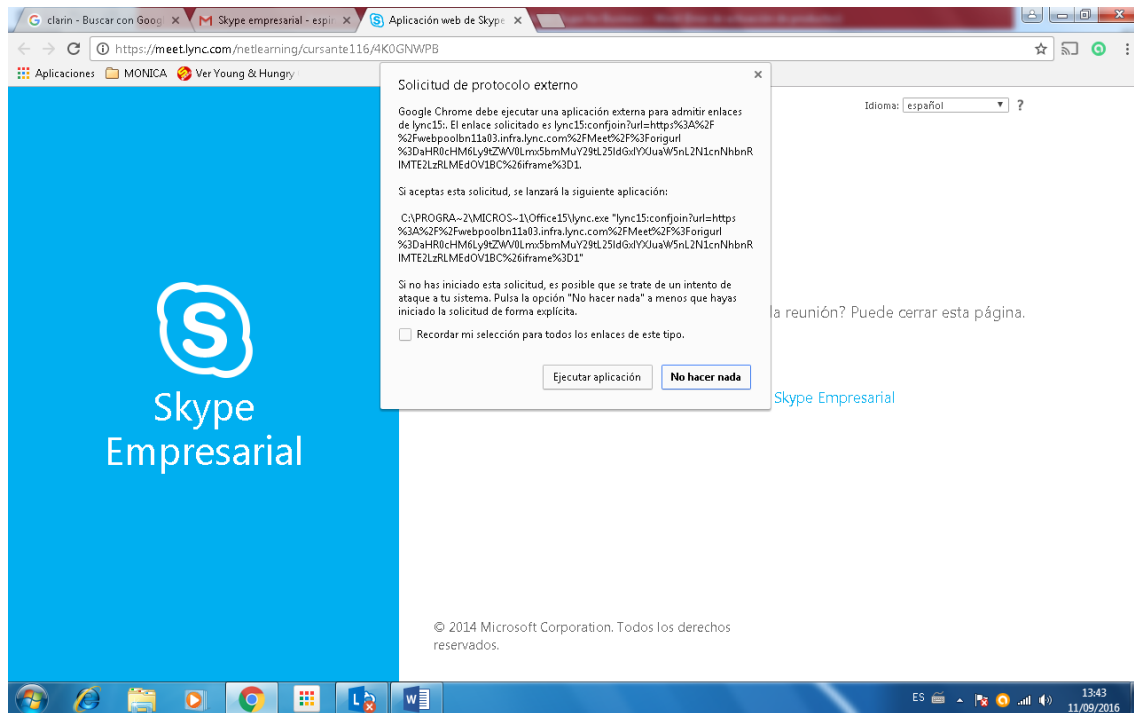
G clarin - Buscar con Googl ×
M Skype empresarial - espi ×
Aplicación web de Skype ×

https://meet.lync.com/netlearning/cursante116/4K0GNWPB

Aplicaciones MONICA Ver Young & Hungry

Skype Empresarial

Idioma: español ?

Solicitud de protocolo externo ×

Google Chrome debe ejecutar una aplicación externa para admitir enlaces de lync15:. El enlace solicitado es lync15:confjoin?url=https%3A%2F%2Fwebpoolbn11a03.infra.lync.com%2FMeet%2F%3Forigurl%3DaHR0cHM6Ly9tZWV0Lmx5bmMuY29tL25ldGxlYXJuaW5nL2N1cnNhbnRlMTE2LzRLMEdOV1BC%26iframe%3D1.

Si aceptas esta solicitud, se lanzará la siguiente aplicación:

C:\PROGRA~2\MICROS~1\Office15\lync.exe "lync15:confjoin?url=https%3A%2F%2Fwebpoolbn11a03.infra.lync.com%2FMeet%2F%3Forigurl%3DaHR0cHM6Ly9tZWV0Lmx5bmMuY29tL25ldGxlYXJuaW5nL2N1cnNhbnRlMTE2LzRLMEdOV1BC%26iframe%3D1"

Si no has iniciado esta solicitud, es posible que se trate de un intento de ataque a tu sistema. Pulsa la opción "No hacer nada" a menos que hayas iniciado la solicitud de forma explícita.

Recordar mi selección para todos los enlaces de este tipo.

Ejecutar aplicación No hacer nada

la reunión? Puede cerrar esta página.

Skype Empresarial

© 2014 Microsoft Corporation. Todos los derechos reservados.

ES 13:43 11/09/2016